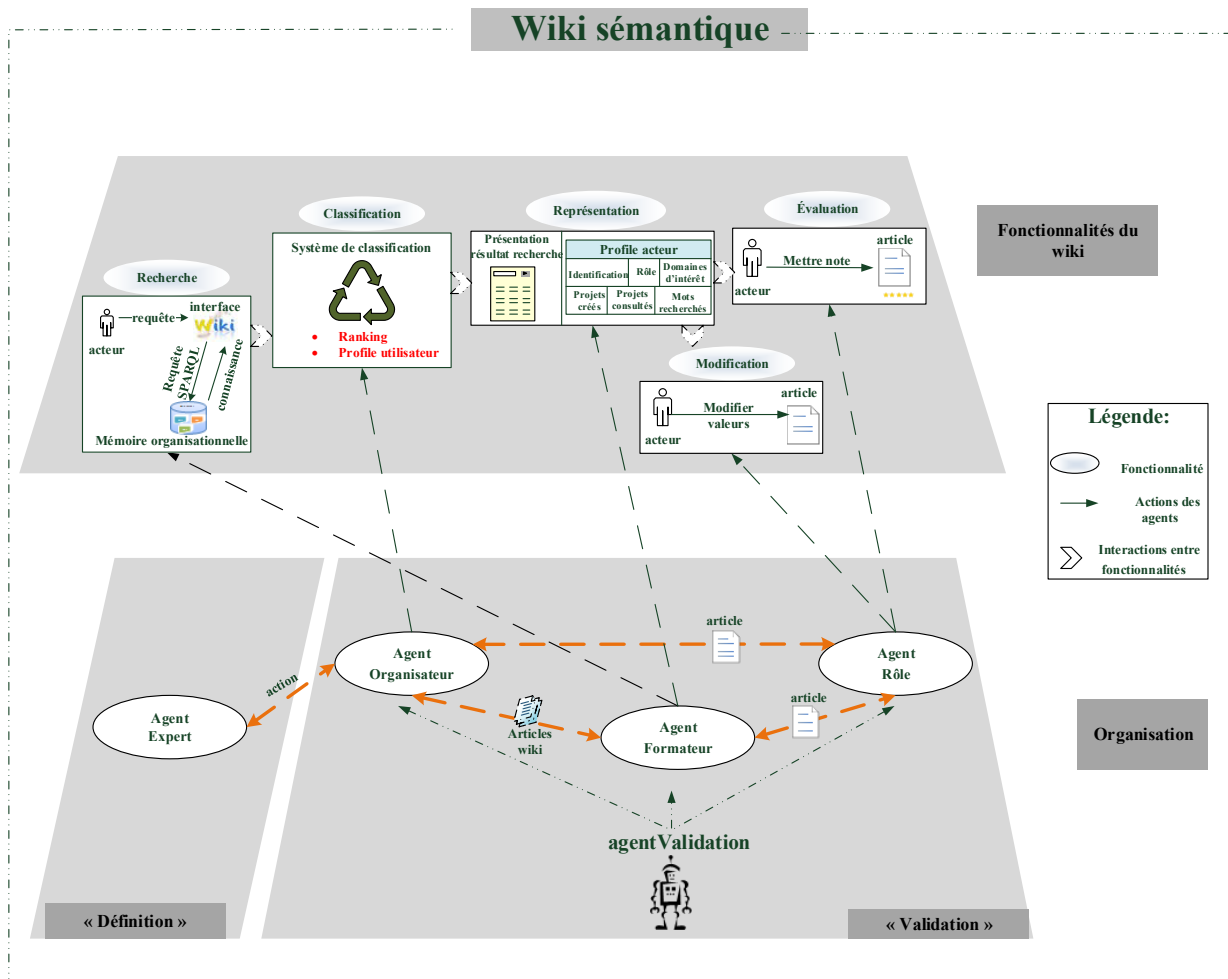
Wiki sémantique

Fonctionnalités du wiki

Recherche

acteur
requête
interface
Wiki
Requête SPARQL
connaissance
Mémoire organisationnelle

Classification

Système de classification
- Ranking
- Profile utilisateur

Représentation

Présentation résultat recherche

| Profile acteur | | |
|---|---|---|
| Identification | Rôle | Domaines d'intérêt |
| Projets créés | Projets consultés | Mots recherchés |

Évaluation

acteur
Mettre note
article

Modification

acteur
Modifier valeurs
article

Légende:
Fonctionnalité
Actions des agents
Interactions entre fonctionnalités

Organisation

Agent Expert
action
Agent Organisateur
article
Agent Rôle
Articles wiki
Agent Formateur
article
agentValidation

« Définition »

« Validation »